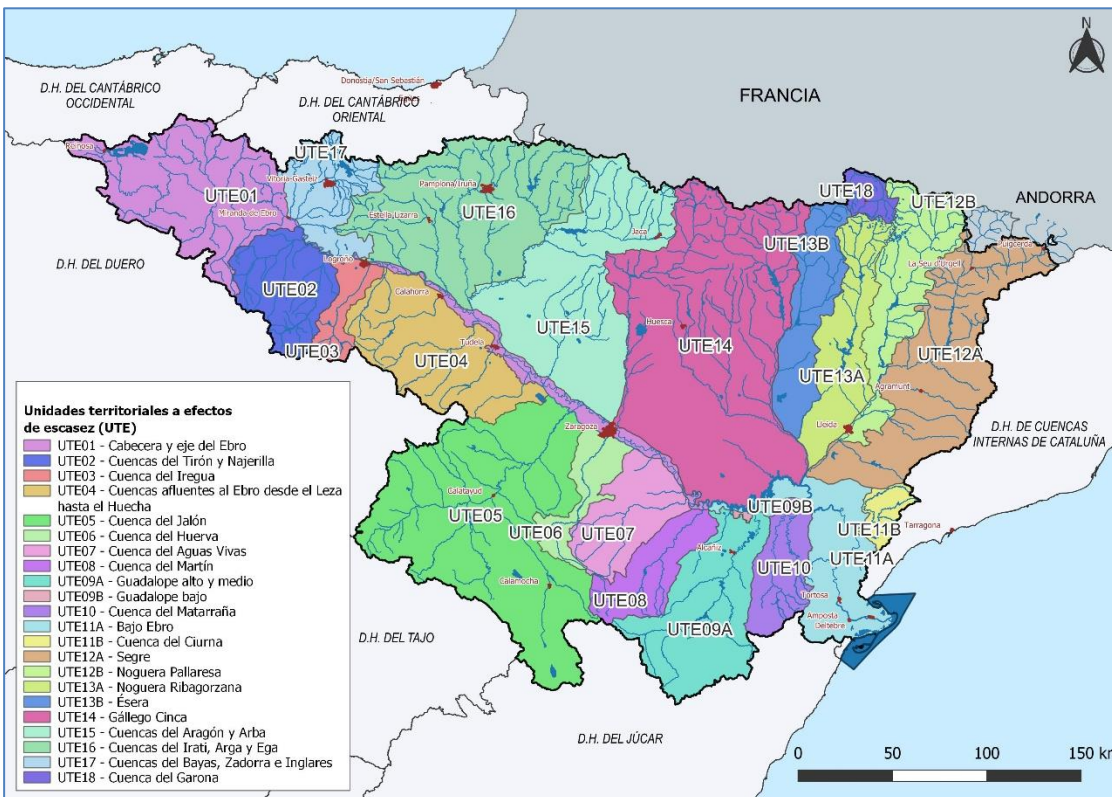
N

D.H. DEL CANTÁBRICO OCCIDENTAL

D.H. DEL CANTÁBRICO ORIENTAL

FRANCIA

Donostia/San Sebastián

Reinosa

UTE17

Vitoria-Gasteiz

Pamplona/Iruña

UTE01

UTE16

UTE18

UTE12B

ANDORRA

Miranda de Ebro

Estella-Lizarra

Jaca

UTE13B

D.H. DEL DUERO

Logroño

Puigcerdà

La Seu d'Urgell

UTE02

Calahorra

UTE15

Huesca

UTE14

UTE03

Tudela

UTE04

UTE13A

UTE12A

Agramunt

Unidades territoriales a efectos de escasez (UTE)

UTE01 - Cabecera y eje del Ebro
UTE02 - Cuencas del Tirón y Najerilla
UTE03 - Cuenca del Iregua
UTE04 - Cuencas afluentes al Ebro desde el Leza hasta el Huecha
UTE05 - Cuenca del Jalón
UTE06 - Cuenca del Huerva
UTE07 - Cuenca del Aguas Vivas
UTE08 - Cuenca del Martín
UTE09A - Guadalope alto y medio
UTE09B - Guadalope bajo
UTE10 - Cuenca del Matarraña
UTE11A - Bajo Ebro
UTE11B - Cuenca del Ciurna
UTE12A - Segre
UTE12B - Noguera Pallaresa
UTE13A - Noguera Ribagorzana
UTE13B - Ésera
UTE14 - Gállego Cinca
UTE15 - Cuencas del Aragón y Arba
UTE16 - Cuencas del Irati, Arga y Ega
UTE17 - Cuencas del Bayas, Zadorra e Inglares
UTE18 - Cuenca del Garona

D.H. DE CUENCAS INTERNAS DE CATALUÑA

Lleida

Zaragoza

Calatayud

UTE05

UTE06

UTE07

UTE09B

UTE11B

Tarragona

UTE11A

Alcañiz

UTE10

Calamocha

UTE08

Tortosa

Amposta

Deltebre

UTE09A

D.H. DEL TAJO

D.H. DEL JÚCAR

0 50 100 150 km